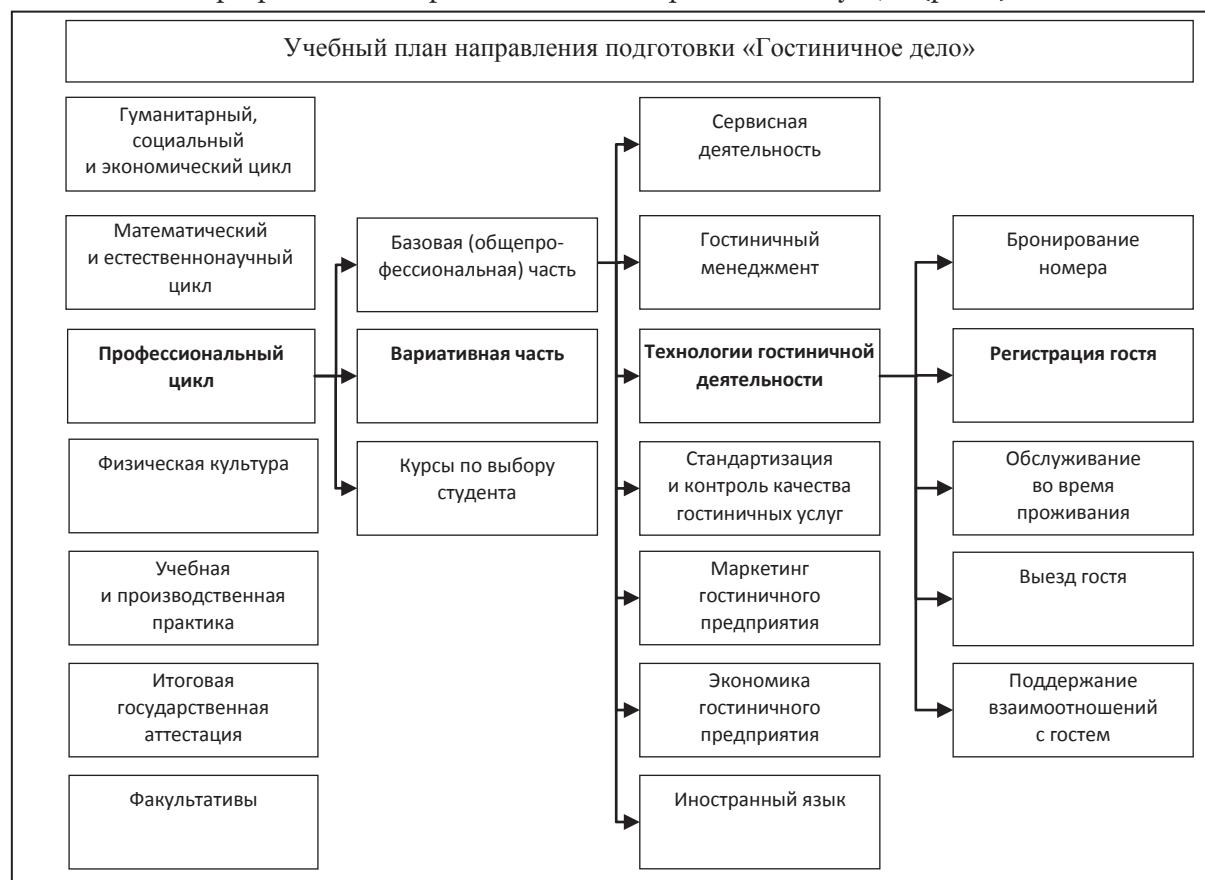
Учебный план направления подготовки «Гостиничное дело»

Гуманитарный, социальный и экономический цикл

Математический и естественнонаучный цикл

Профессиональный цикл

Физическая культура

Учебная и производственная практика

Итоговая государственная аттестация

Факультативы

Базовая (общепрофессиональная) часть

Вариативная часть

Курсы по выбору студента

Сервисная деятельность

Гостиничный менеджмент

Технологии гостиничной деятельности

Стандартизация и контроль качества гостиничных услуг

Маркетинг гостиничного предприятия

Экономика гостиничного предприятия

Иностранный язык

Бронирование номера

Регистрация гостя

Обслуживание во время проживания

Выезд гостя

Поддержание взаимоотношений с гостем